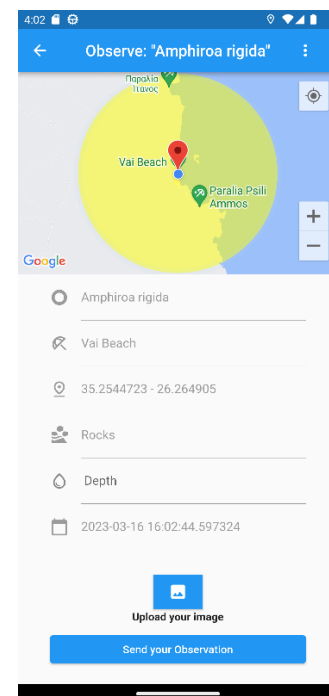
4:02

Observe: "Amphiroa rigida"

Παραλία Ίτανος

Vai Beach

Paralia Psili Ammos

Google

+

−

Amphiroa rigida

Vai Beach

35.2544723 - 26.264905

Rocks

Depth

2023-03-16 16:02:44.597324

Upload your image

Send your Observation